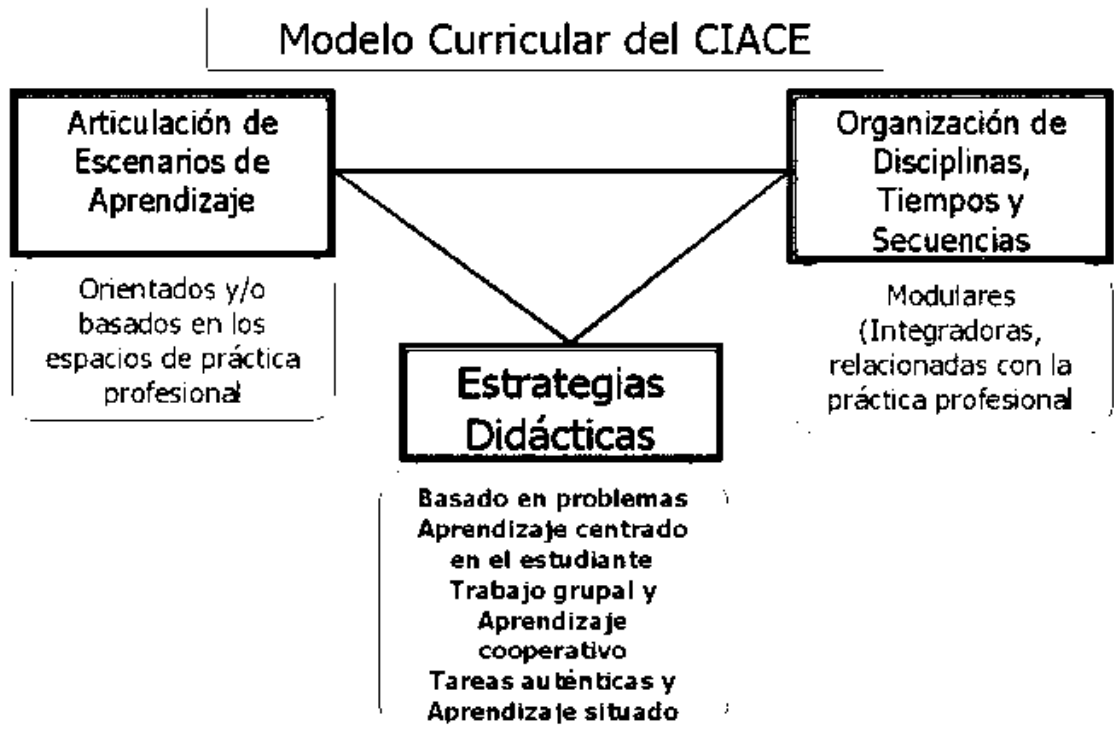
Modelo Curricular del CIACE

Articulación de Escenarios de Aprendizaje

Orientados y/o basados en los espacios de práctica profesional

Organización de Disciplinas, Tiempos y Secuencias

Modulares (Integradoras, relacionadas con la práctica profesional

Estrategias Didácticas

Basado en problemas
Aprendizaje centrado en el estudiante
Trabajo grupal y Aprendizaje cooperativo
Tareas auténticas y Aprendizaje situado